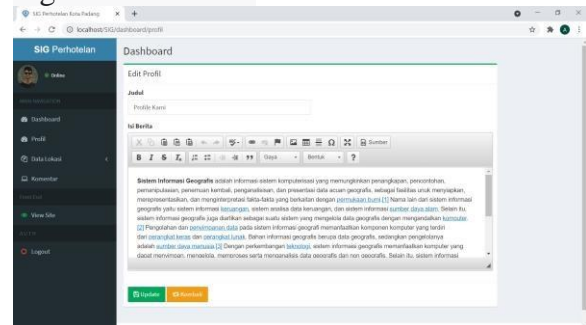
SIG Perhotelan Kota Padang × +

localhost/SIG/dashboard/profil

SIG Perhotelan

Online

Dashboard

Profil

Data Lokasi

Komentar

View Site

Logout

Dashboard

Edit Profil

Judul

Profil Kami

Isi Berita

Sumber

B I S Tx Gaya Bentuk ?

Sistem Informasi Geografis adalah informasi sistem komputerisasi yang memungkinkan penangkapan, pencontohan, penampulasian, penemuan kembali, penganalisisan, dan presentasi data acuan geografis, sebagai fasilitas untuk menyajikan, mempresentasikan, dan mengintepretasi fakta-fakta yang berkaitan dengan permukaan bumi.[1] Nama lain dari sistem informasi geografis yaitu sistem informasi keruangan, sistem analisis data keruangan, dan sistem informasi sumber daya alam. Selain itu, sistem informasi geografis juga diartikan sebagai suatu sistem yang mengelola data geografis dengan mengandalkan komputer. [2] Pengolahan dan penyimpanan data pada sistem informasi geografi memanfaatkan komponen komputer yang terdiri dari perangkat keras dan perangkat lunak. Bahan informasi geografis berupa data geografis, sedangkan pengelolanya adalah sumber daya manusia.[3] Dengan perkembangan teknologi, sistem informasi geografis memanfaatkan komputer yang dapat menyimpan, mengelola, memproses serta menganalisis data geografis dan non geografis. Selain itu, sistem informasi

Update Kembali